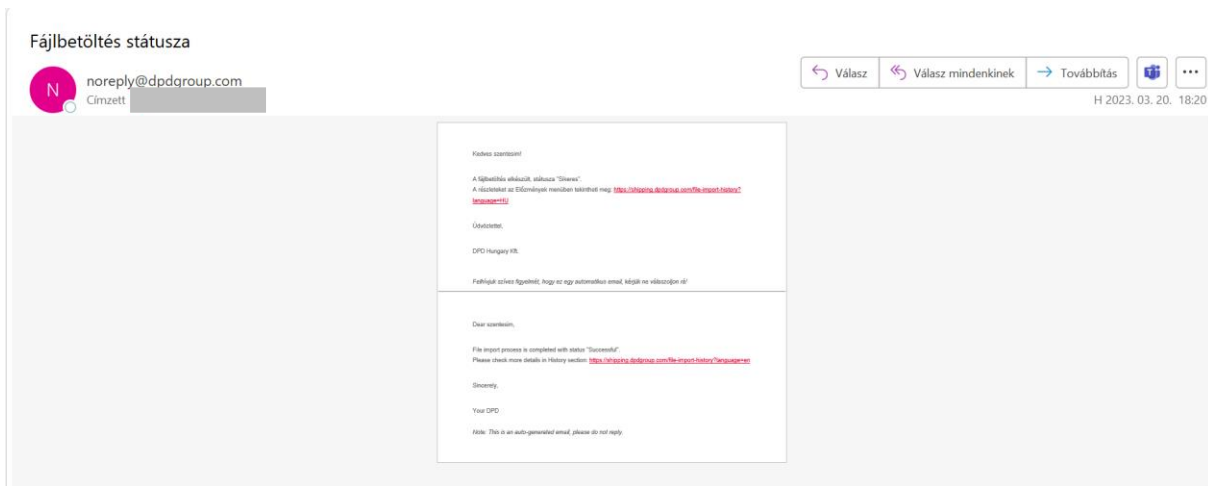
Fájlbetöltés státusza

N

noreply@dpdgroup.com

Címzett

Válasz

Válasz mindenkinek

Továbbítás

...

H 2023. 03. 20. 18:20

Kedves szantesim!

A fájlbetöltés elkészült, státusza "Sikeres".
A részleteket az Előzmények menüben tekintheti meg: https://shipping.dpdgroup.com/file-import-history?language=HU

Üdvözlettel,

DPD Hungary Kft.

Felhívjuk szíves figyelmét, hogy ez egy automatikus email, kérjük ne válaszoljon rá!

Dear szantesim,

File import process is completed with status "Successful".
Please check more details in History section: https://shipping.dpdgroup.com/file-import-history?language=en

Sincerely,

Your DPD

Note: This is an auto-generated email, please do not reply.